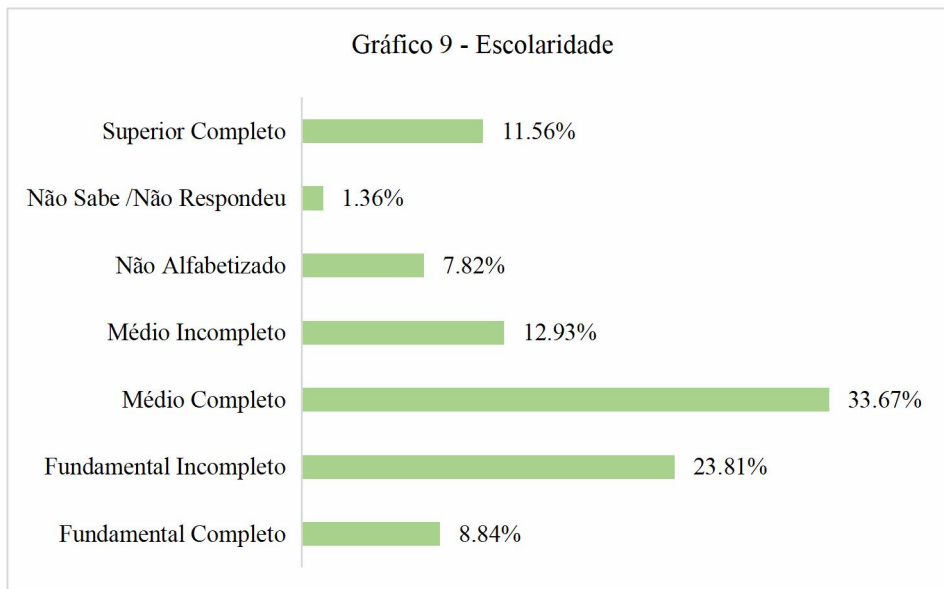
Gráfico 9 - Escolaridade

Superior Completo 11.56%

Não Sabe /Não Respondeu 1.36%

Não Alfabetizado 7.82%

Médio Incompleto 12.93%

Médio Completo 33.67%

Fundamental Incompleto 23.81%

Fundamental Completo 8.84%